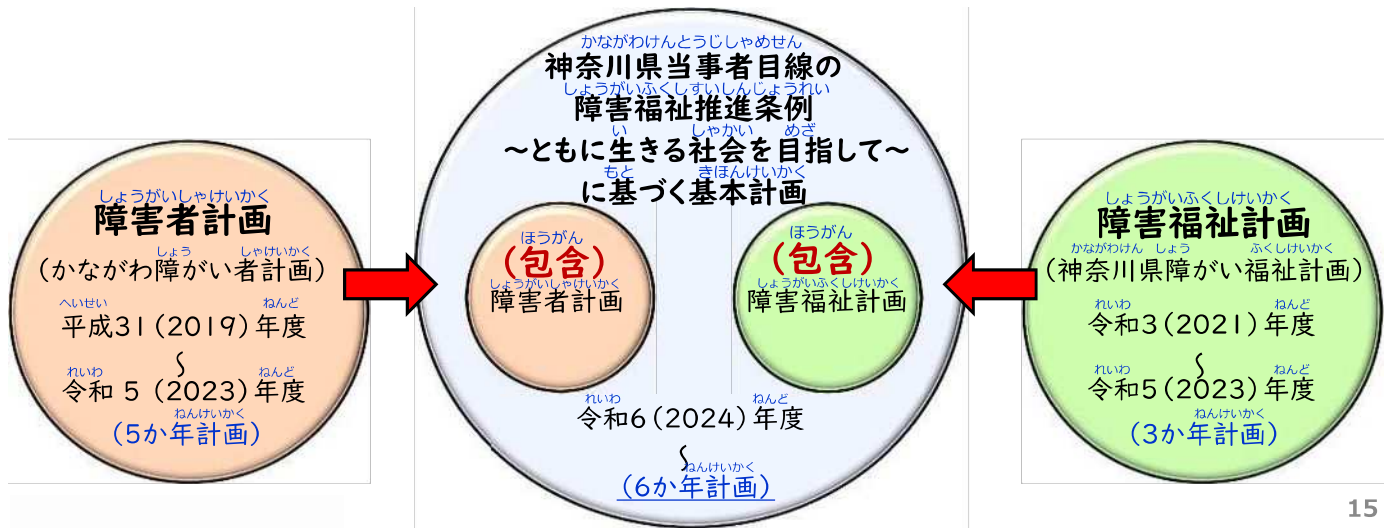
しょうがいしゃけいかく
障害者計画
（かながわ障がい者計画）
平成31（2019）年度
〜
令和５（2023）年度
（5か年計画）

かながわけんとうじしゃめせん
神奈川県当事者目線の
しょうがいふくしすいしんじょうれい
障害福祉推進条例
～ともに生きる社会を目指して～
に基づく基本計画

ほうがん
（包含）
しょうがいしゃけいかく
障害者計画

ほうがん
（包含）
しょうがいふくしけいかく
障害福祉計画

令和6（2024）年度
〜
（6か年計画）

しょうがいふくしけいかく
障害福祉計画
（神奈川県障がい福祉計画）
令和3（2021）年度
〜
令和5（2023）年度
（3か年計画）

15